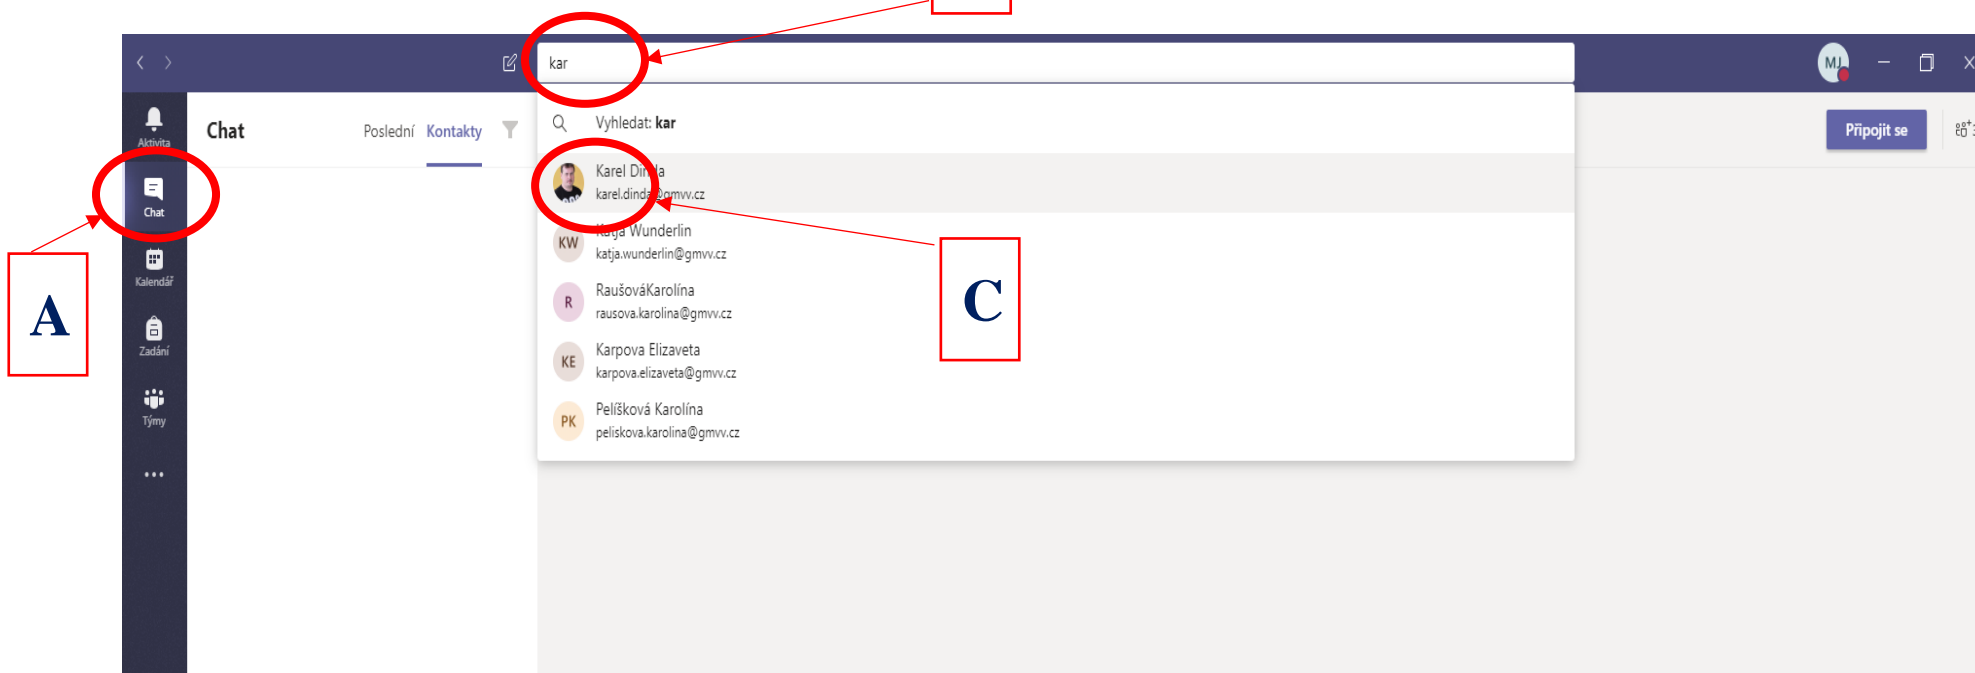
kar

MJ

Aktivita

Chat

Kalendář

Zadání

Týmy

...

Chat

Poslední Kontakty

Vyhledat: **kar**

Karel Di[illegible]a
karel.dind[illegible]@gmvv.cz

KW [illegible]tja Wunderlin
katja.wunderlin@gmvv.cz

R RaušováKarolína
rausova.karolina@gmvv.cz

KE Karpova Elizaveta
karpova.elizaveta@gmvv.cz

PK Pelíšková Karolína
peliskova.karolina@gmvv.cz

Připojit se

A

C